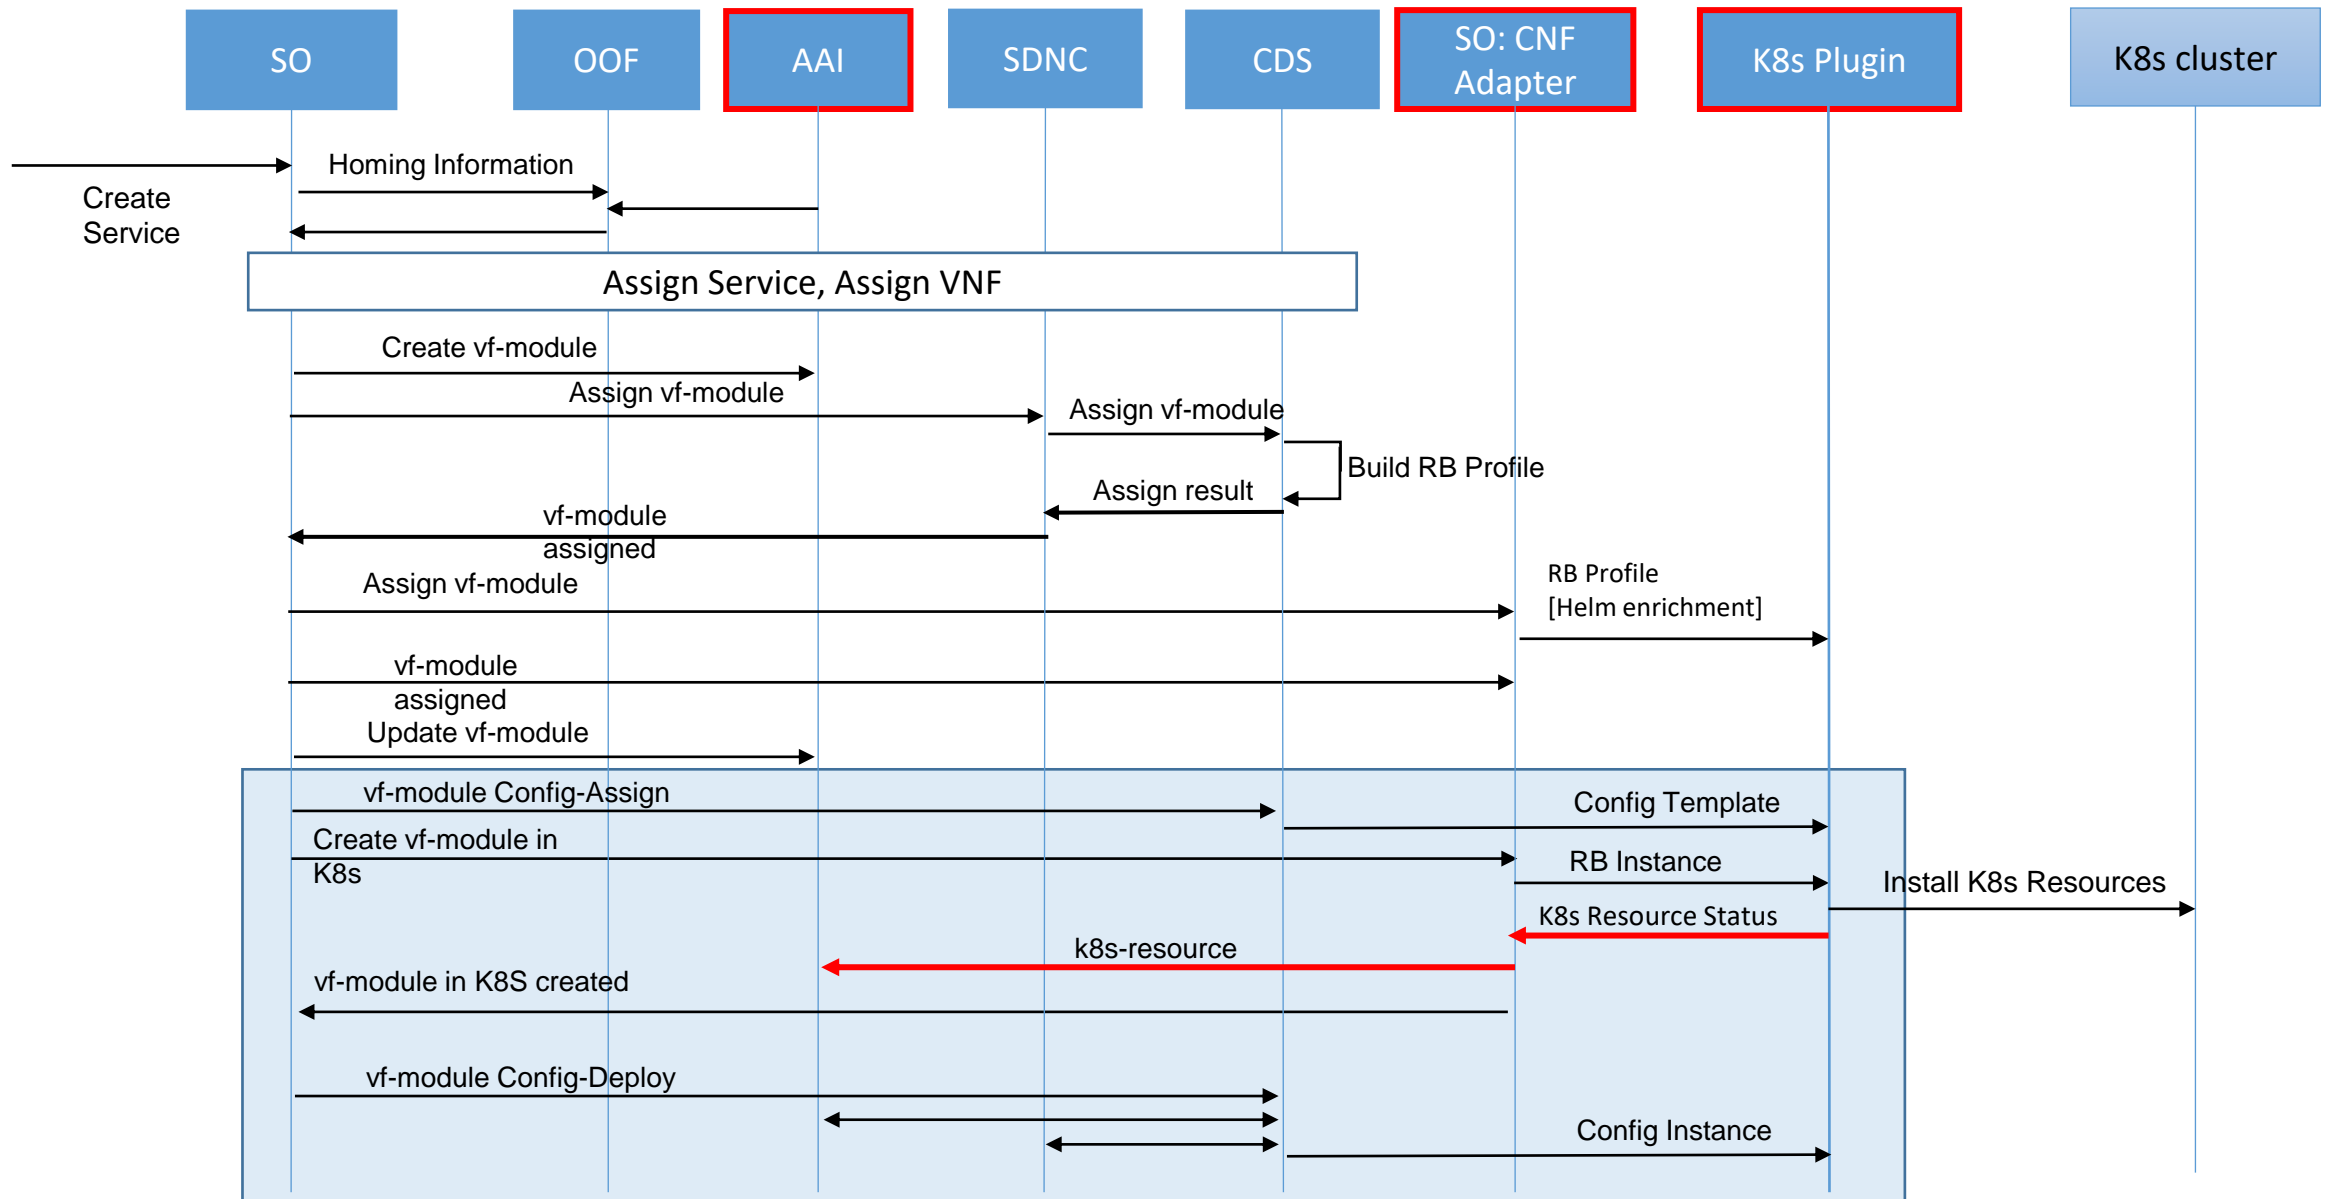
SO
OOF
AAI
SDNC
CDS
SO: CNF Adapter
K8s Plugin
K8s cluster

Create Service
Homing Information

Assign Service, Assign VNF

Create vf-module
Assign vf-module
Assign vf-module
Build RB Profile
Assign result
vf-module assigned
Assign vf-module
RB Profile [Helm enrichment]
vf-module assigned
Update vf-module

vf-module Config-Assign
Config Template
Create vf-module in K8s
RB Instance
Install K8s Resources
K8s Resource Status
k8s-resource
vf-module in K8S created

vf-module Config-Deploy
Config Instance